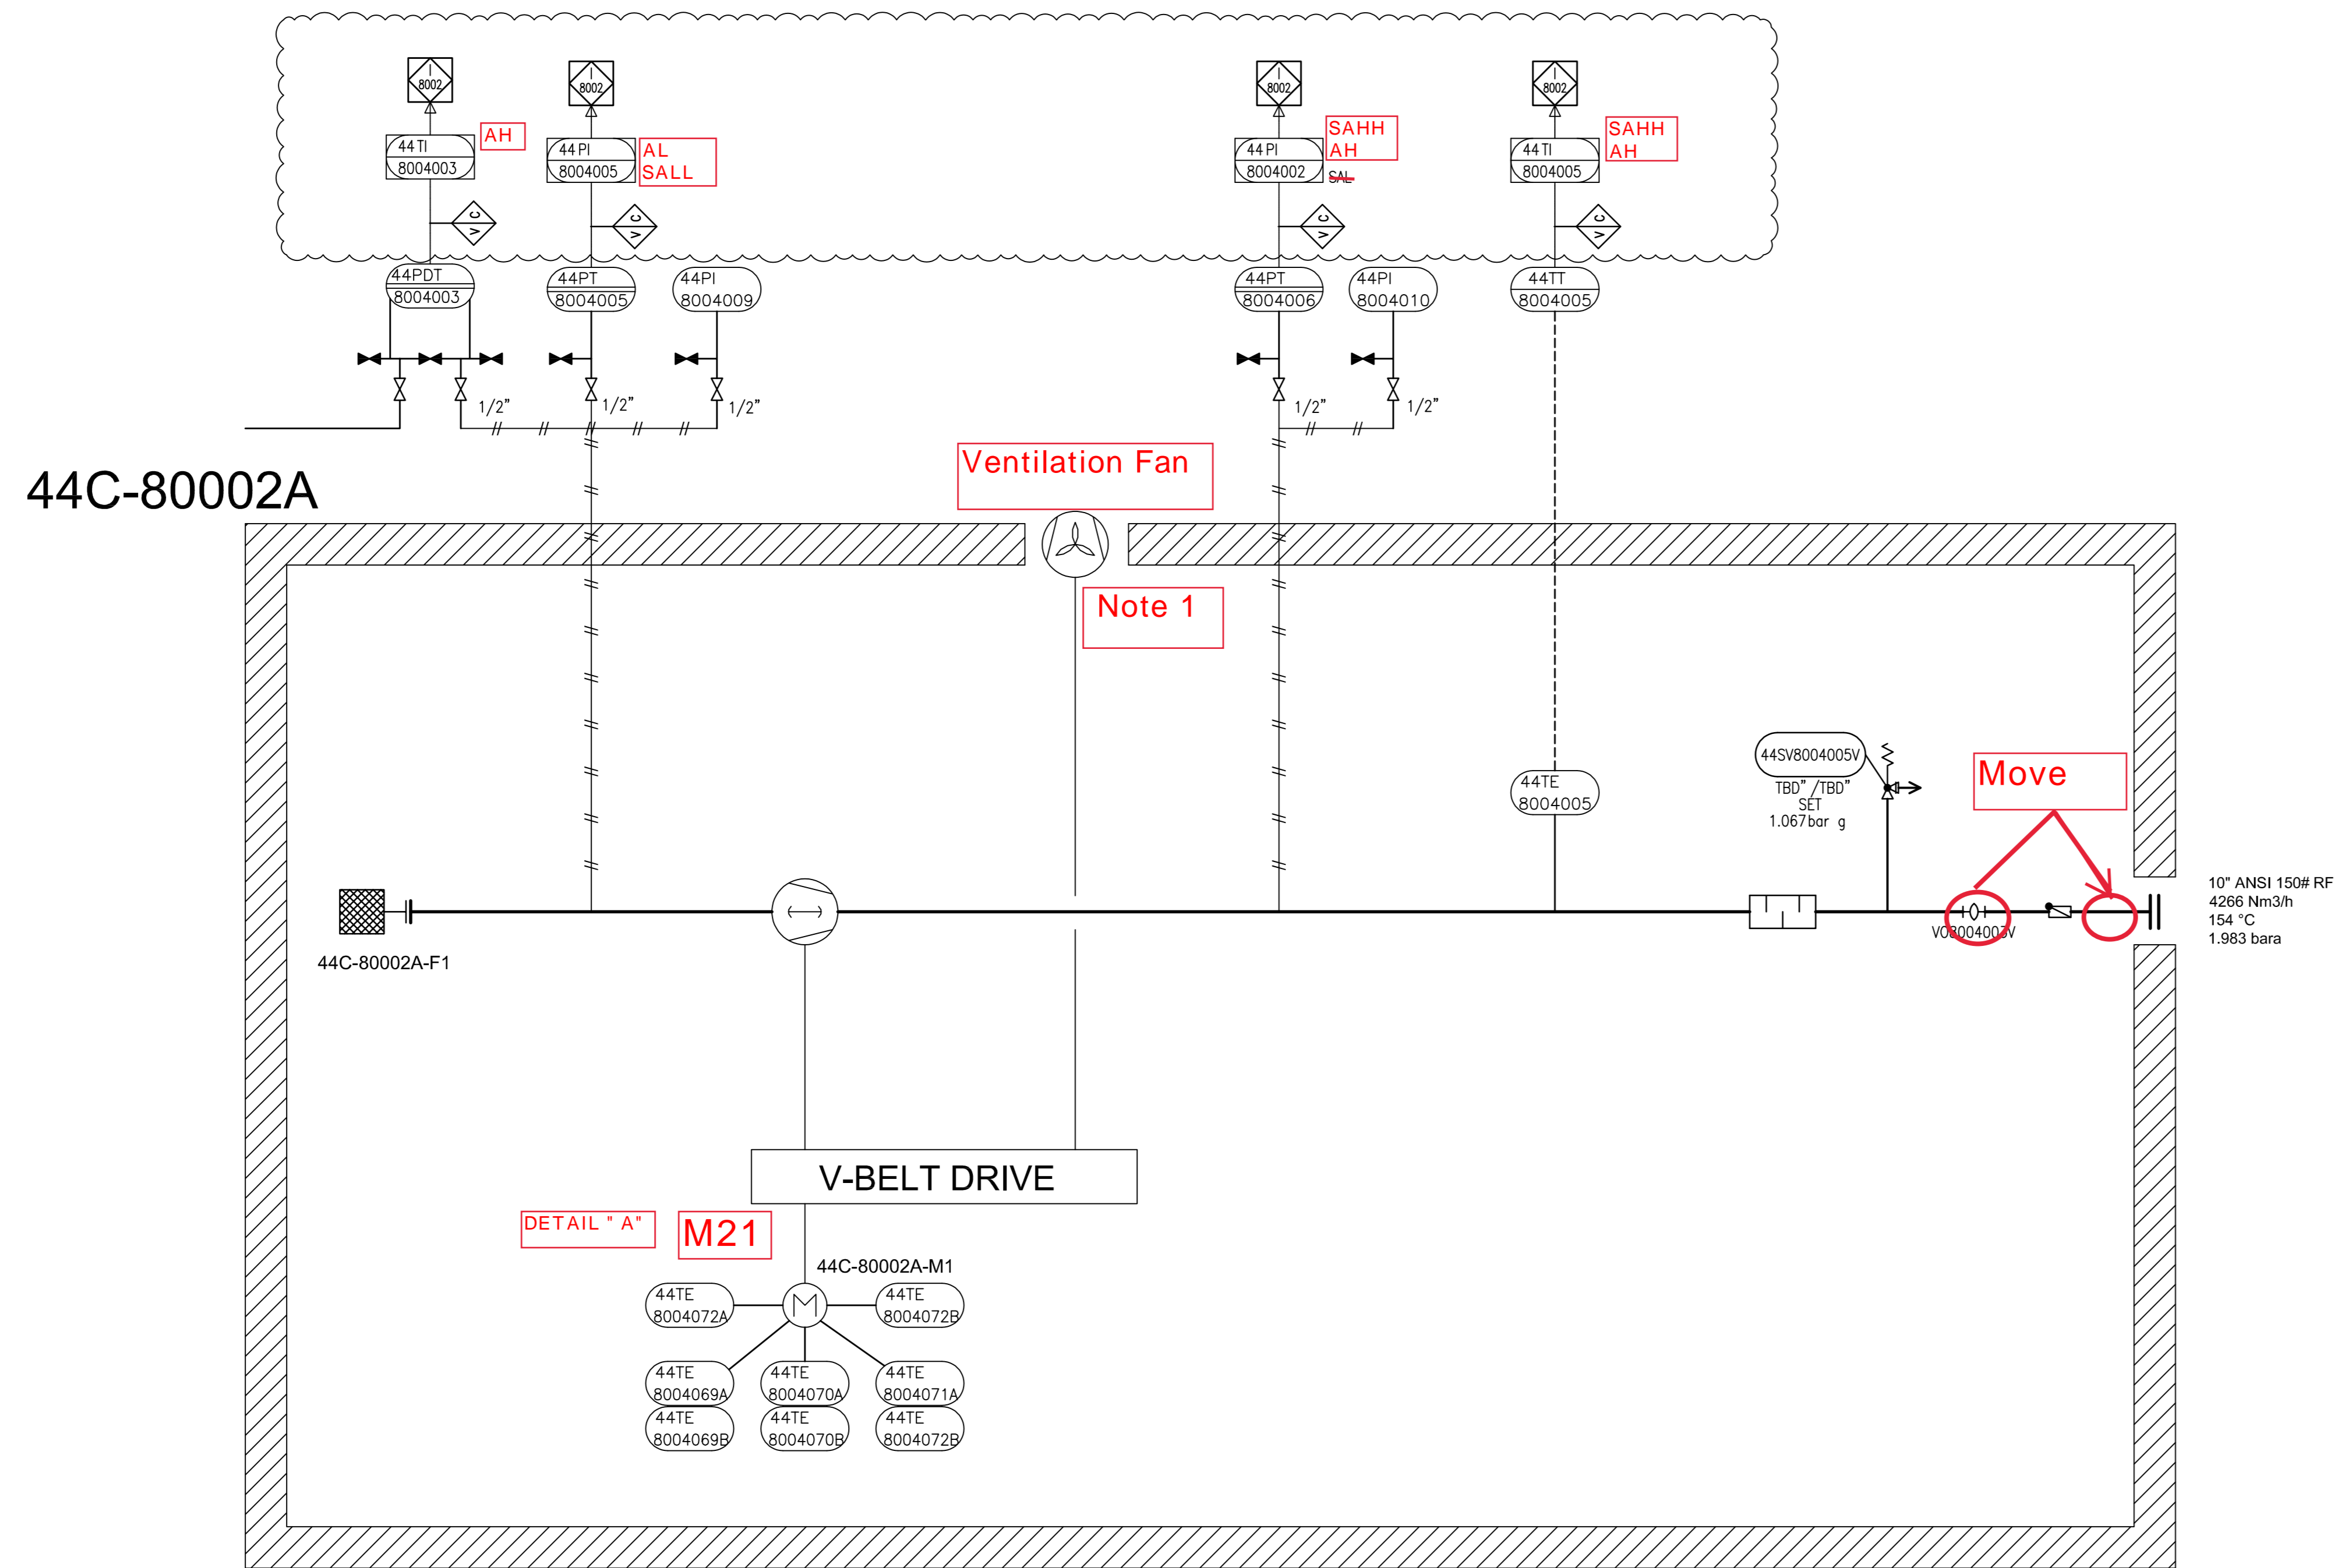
I
8002

I
8002

I
8002

I
8002

44 TI
8004003

AH

44 PI
8004005

AL
SALL

44 PI
8004002

SAHH
AH
SAL

44 TI
8004005

SAHH
AH

C
V

C
V

C
V

C
V

44PDT
8004003

44PT
8004005

44PI
8004009

44PT
8004006

44PI
8004010

44TT
8004005

1/2"

1/2"

1/2"

1/2"

1/2"

Ventilation Fan

44C-80002A

Note 1

44SV8004005V
TBD" /TBD"
SET
1.067bar g

Move

44TE
8004005

44C-80002A-F1

V08004003V

10" ANSI 150# RF
4266 Nm3/h
154 °C
1.983 bara

V-BELT DRIVE

DETAIL " A"

M21

44C-80002A-M1

44TE
8004072A

44TE
8004072B

44TE
8004069A

44TE
8004070A

44TE
8004071A

44TE
8004069B

44TE
8004070B

44TE
8004072B